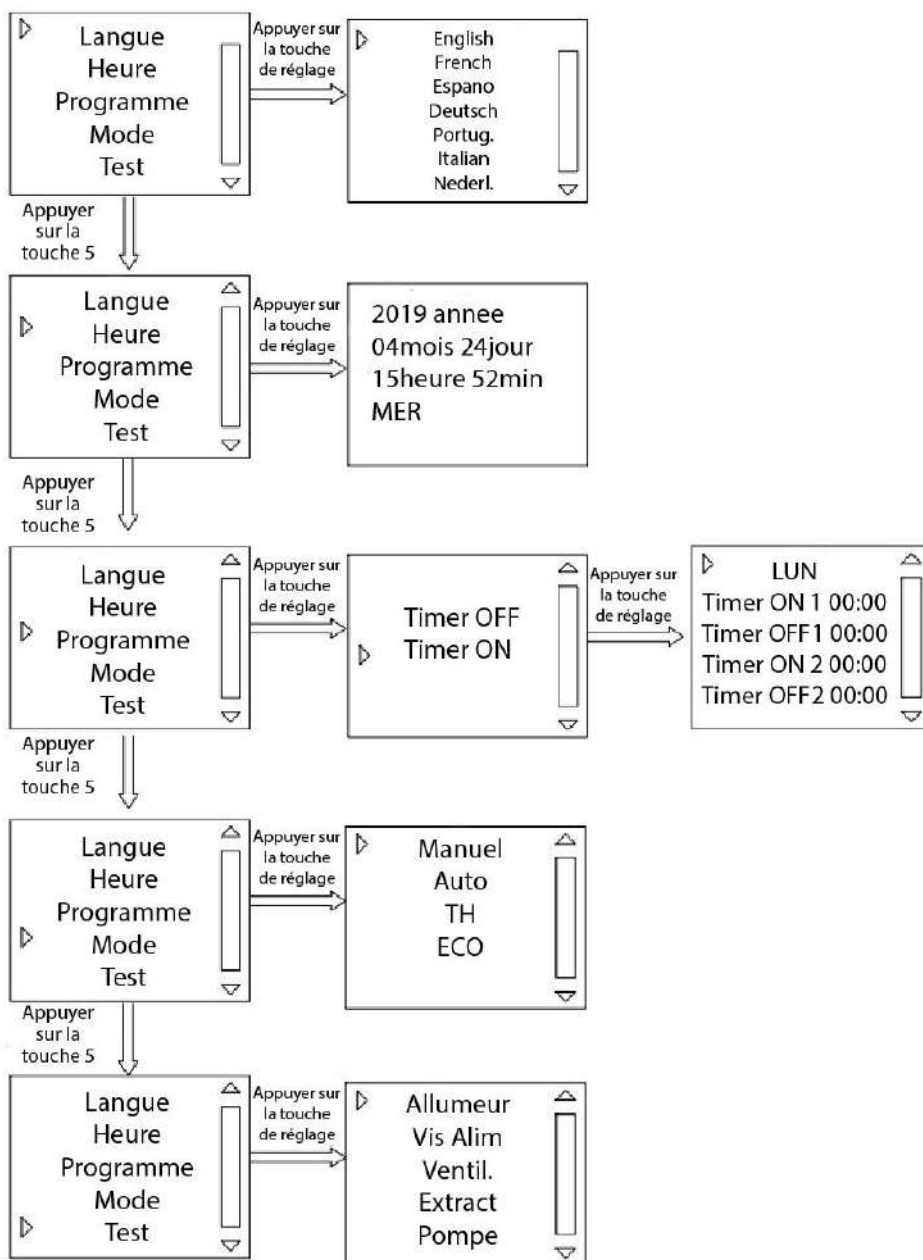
Langue
Heure
Programme
Mode
Test

Appuyer sur la touche de réglage

English
French
Espano
Deutsch
Portug.
Italian
Nederl.

Appuyer sur la touche 5

Langue
Heure
Programme
Mode
Test

Appuyer sur la touche de réglage

2019 annee
04mois 24jour
15heure 52min
MER

Appuyer sur la touche 5

Langue
Heure
Programme
Mode
Test

Appuyer sur la touche de réglage

Timer OFF
Timer ON

Appuyer sur la touche de réglage

LUN
Timer ON 1 00:00
Timer OFF1 00:00
Timer ON 2 00:00
Timer OFF2 00:00

Appuyer sur la touche 5

Langue
Heure
Programme
Mode
Test

Appuyer sur la touche de réglage

Manuel
Auto
TH
ECO

Appuyer sur la touche 5

Langue
Heure
Programme
Mode
Test

Appuyer sur la touche de réglage

Allumeur
Vis Alim
Ventil.
Extract
Pompe